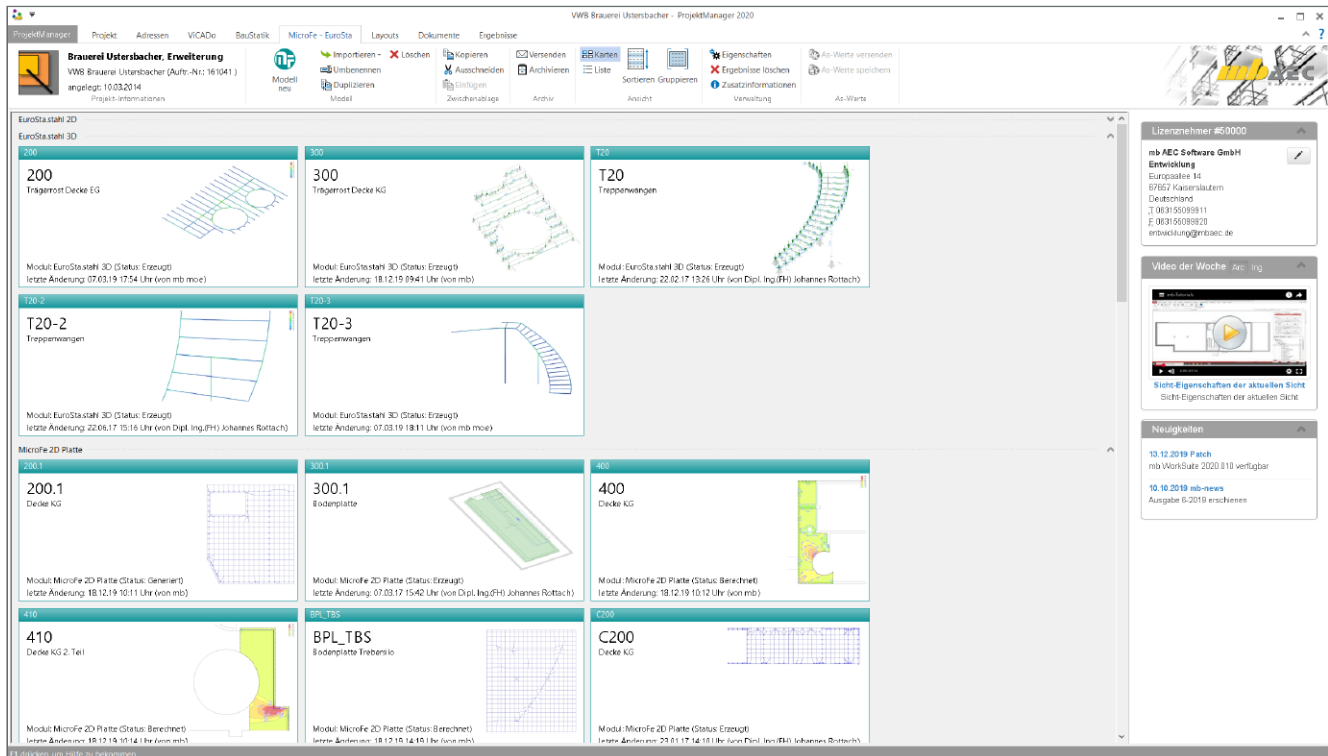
VWB Brauerei Ustersbacher - ProjektManager 2020

ProjektManager | Projekt | Adressen | ViCADo | BauStatik | MicroFe - EuroSta | Layouts | Dokumente | Ergebnisse

Brauerei Ustersbacher, Erweiterung
VWB Brauerei Ustersbacher (Auftr.-Nr.: 161041)
angelegt: 10.03.2014
Projekt-Informationen

Modell neu
Importieren - Löschen
Umbenennen
Duplizieren
Modell

Kopieren
Ausschneiden
Einfügen
Zwischenablage

Versenden
Archivieren
Archiv

Karten
Liste
Sortieren Gruppieren
Ansicht

Eigenschaften
Ergebnisse löschen
Zusatzinformationen
Verwaltung

As-Werte versenden
As-Werte speichern
As-Werte

EuroSta.stahl 2D
EuroSta.stahl 3D

200
200
Trägerrost Decke EG
Modul: EuroSta.stahl 3D (Status: Erzeugt)
letzte Änderung: 07.03.19 17:54 Uhr (von mb moe)

300
300
Trägerrost Decke KG
Modul: EuroSta.stahl 3D (Status: Erzeugt)
letzte Änderung: 18.12.19 09:41 Uhr (von mb)

T20
T20
Treppenwangen
Modul: EuroSta.stahl 3D (Status: Erzeugt)
letzte Änderung: 22.02.17 13:26 Uhr (von Dipl. Ing.(FH) Johannes Rottach)

T20-2
T20-2
Treppenwangen
Modul: EuroSta.stahl 3D (Status: Erzeugt)
letzte Änderung: 22.06.17 15:16 Uhr (von Dipl. Ing.(FH) Johannes Rottach)

T20-3
T20-3
Treppenwangen
Modul: EuroSta.stahl 3D (Status: Erzeugt)
letzte Änderung: 07.03.19 18:11 Uhr (von mb moe)

MicroFe 2D Platte

200.1
200.1
Decke KG
Modul: MicroFe 2D Platte (Status: Generiert)
letzte Änderung: 18.12.19 10:11 Uhr (von mb)

300.1
300.1
Bodenplatte
Modul: MicroFe 2D Platte (Status: Erzeugt)
letzte Änderung: 07.03.17 15:42 Uhr (von Dipl. Ing.(FH) Johannes Rottach)

400
400
Decke KG
Modul: MicroFe 2D Platte (Status: Berechnet)
letzte Änderung: 18.12.19 10:12 Uhr (von mb)

410
410
Decke KG 2. Teil
Modul: MicroFe 2D Platte (Status: Berechnet)
letzte Änderung: 18.12.19 10:14 Uhr (von mb)

BPL_TBS
BPL_TBS
Bodenplatte Trebersilo
Modul: MicroFe 2D Platte (Status: Berechnet)
letzte Änderung: 18.12.19 14:19 Uhr (von mb)

C200
C200
Decke KG
Modul: MicroFe 2D Platte (Status: Erzeugt)
letzte Änderung: 23.01.17 14:18 Uhr (von Dipl. Ing.(FH) Johannes Rottach)

Lizenznehmer #50000
mb AEC Software GmbH
Entwicklung
Europaallee 14
67657 Kaiserslautern
Deutschland
T 063155099911
F 063155099820
entwicklung@mbaec.de

Video der Woche Archiv
Sicht-Eigenschaften der aktuellen Sicht
Sicht-Eigenschaften der aktuellen Sicht

Neuigkeiten
13.12.2019 Patch
mb WorkSuite 2020.010 verfügbar
10.10.2019 mb-news
Ausgabe 6-2019 erschienen

F1 drücken, um Hilfe zu bekommen